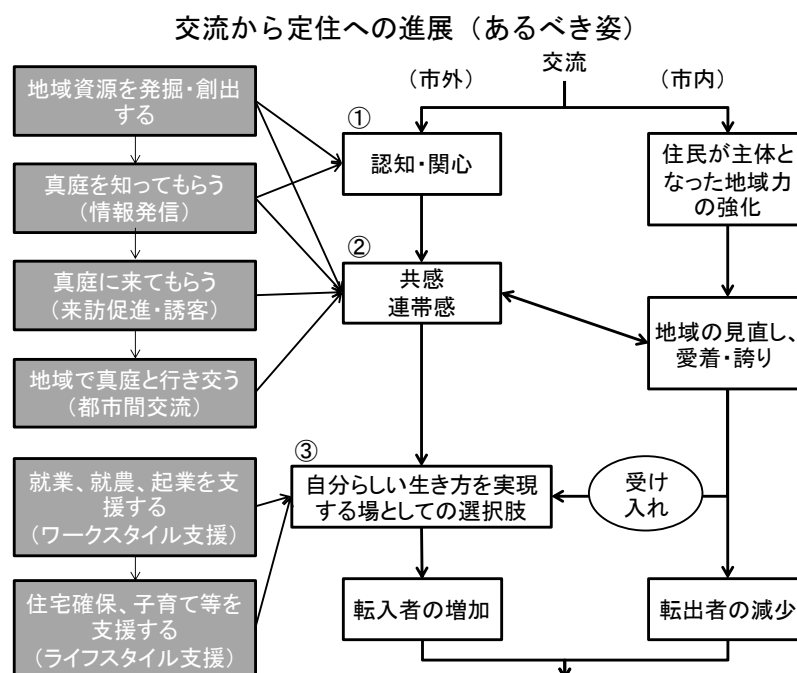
交流から定住への進展（あるべき姿）

交流

（市外）

（市内）

地域資源を発掘・創出する

真庭を知ってもらう（情報発信）

真庭に来てもらう（来訪促進・誘客）

地域で真庭と行き交う（都市間交流）

就業、就農、起業を支援する（ワークスタイル支援）

住宅確保、子育て等を支援する（ライフスタイル支援）

①

認知・関心

②

共感
連帯感

③

自分らしい生き方を実現する場としての選択肢

転入者の増加

住民が主体となった地域力の強化

地域の見直し、愛着・誇り

受け入れ

転出者の減少